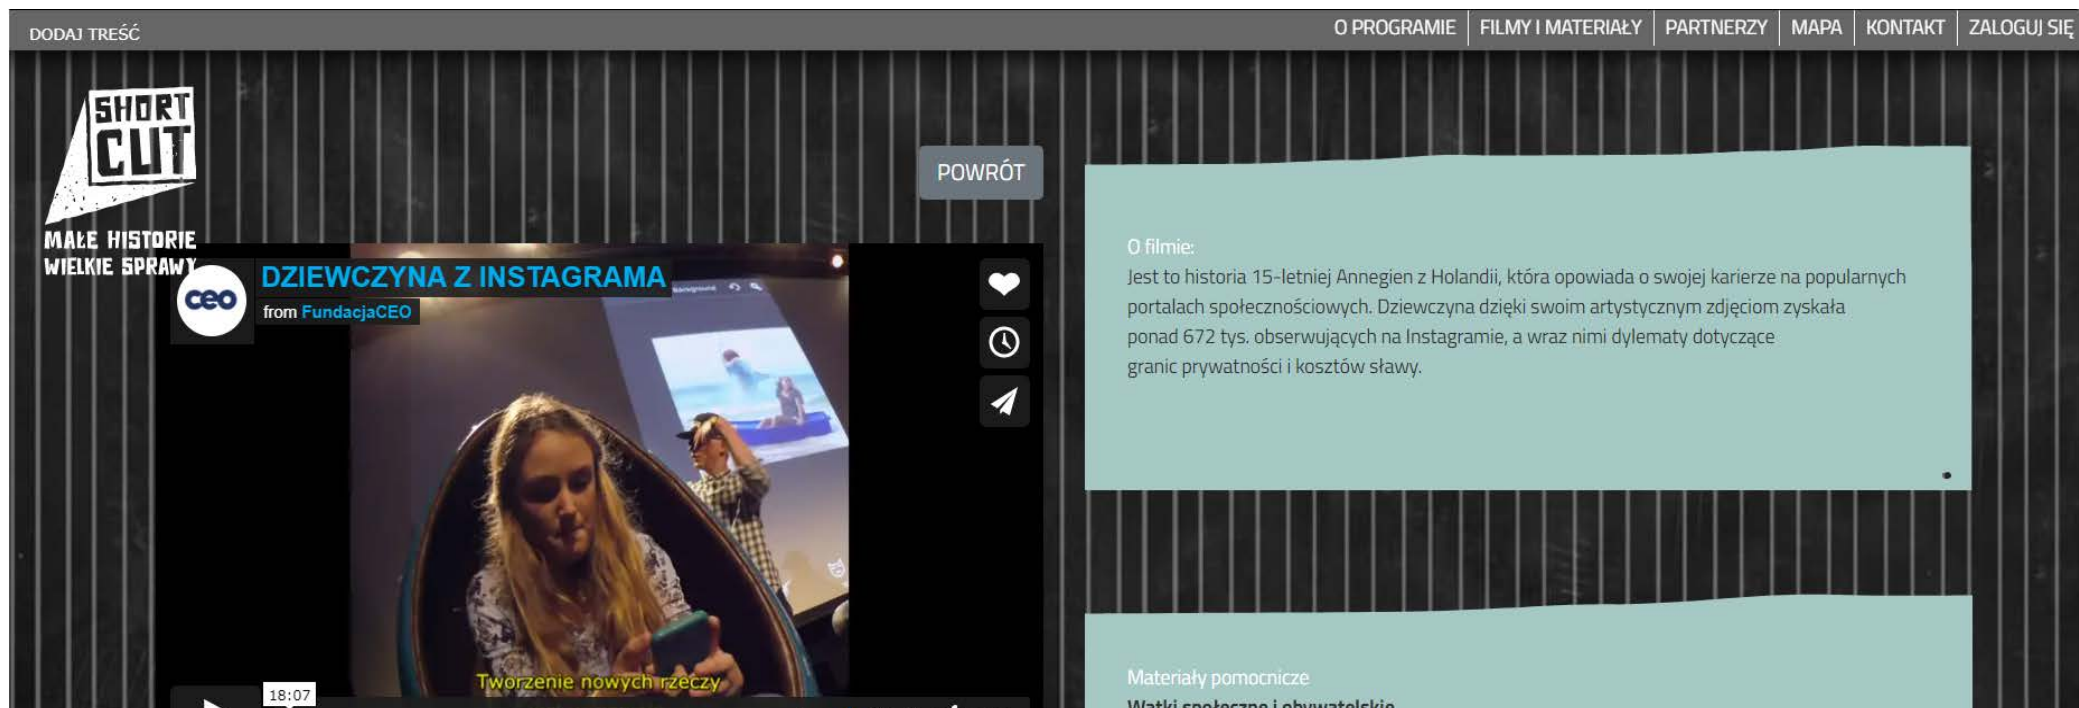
DODAJ TREŚĆ

O PROGRAMIE | FILMY I MATERIAŁY | PARTNERZY | MAPA | KONTAKT | ZALOGUJ SIĘ

SHORT CUT

MAŁE HISTORIE WIELKIE SPRAWY

POWRÓT

ceo

DZIEWCZYNA Z INSTAGRAMA

from FundacjaCEO

Tworzenie nowych rzeczy

18:07

O filmie:
Jest to historia 15-letniej Annegien z Holandii, która opowiada o swojej karierze na popularnych portalach społecznościowych. Dziewczyna dzięki swoim artystycznym zdjęciom zyskała ponad 672 tys. obserwujących na Instagramie, a wraz nimi dylematy dotyczące granic prywatności i kosztów sławy.

Materiały pomocnicze
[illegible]